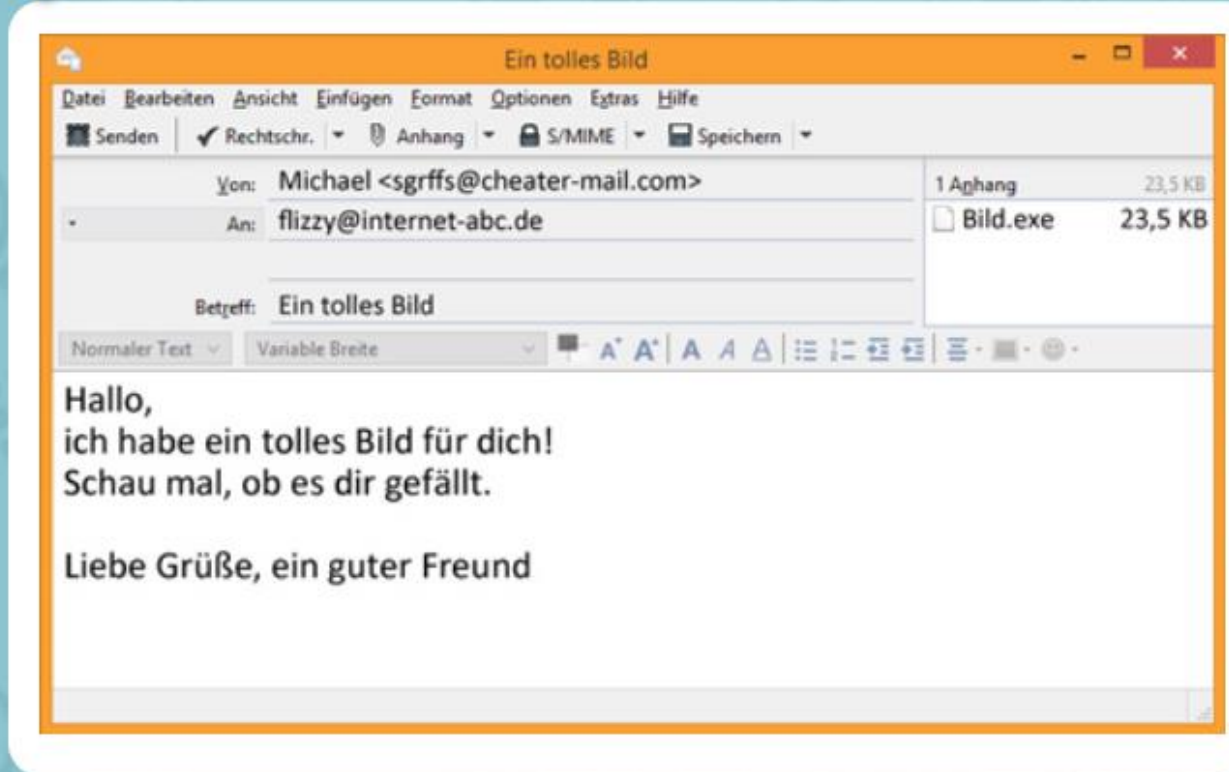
Ein tolles Bild

Datei Bearbeiten Ansicht Einfügen Format Optionen Extras Hilfe

Senden | Rechtschr. | Anhang | S/MIME | Speichern

Von: Michael <sgrffs@cheater-mail.com>

An: flizzy@internet-abc.de

Betreff: Ein tolles Bild

1 Anhang 23,5 KB

Bild.exe 23,5 KB

Normaler Text | Variable Breite

Hallo,
ich habe ein tolles Bild für dich!
Schau mal, ob es dir gefällt.

Liebe Grüße, ein guter Freund